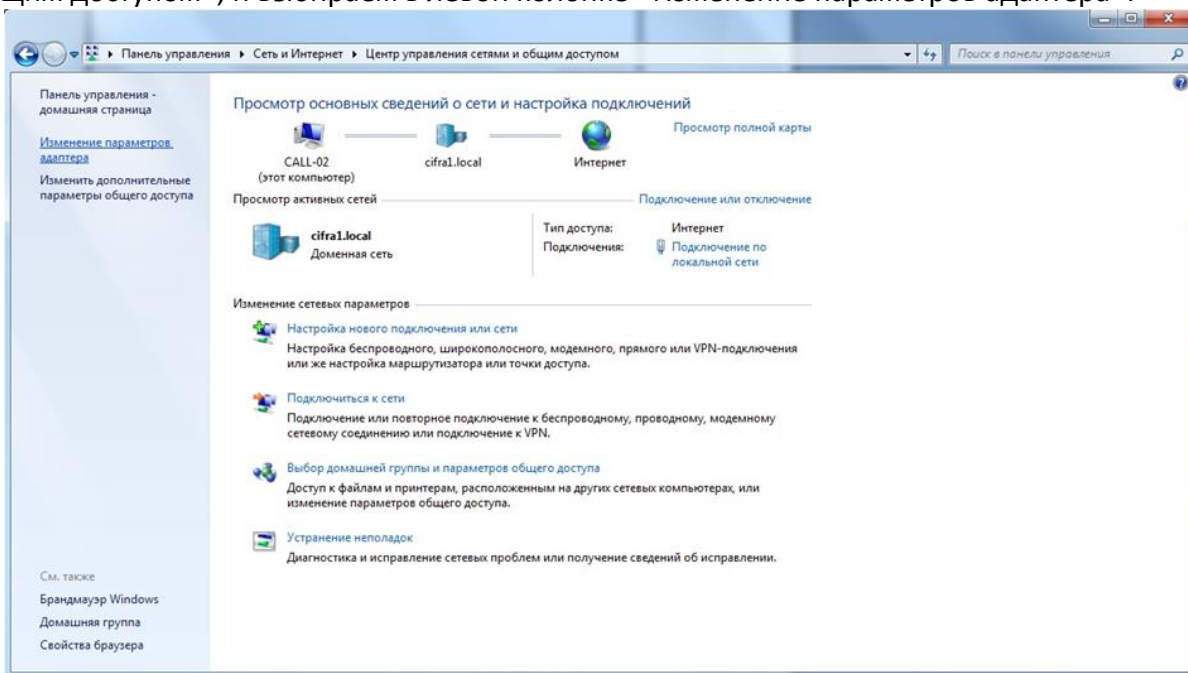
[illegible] и выбираем в левой колонке "Изменение параметров адаптера".

Панель управления ▸ Сеть и Интернет ▸ Центр управления сетями и общим доступом

Поиск в панели управления

Панель управления - домашняя страница

Изменение параметров адаптера

Изменить дополнительные параметры общего доступа

Просмотр основных сведений о сети и настройка подключений

Просмотр полной карты

CALL-02 (этот компьютер)

cifra1.local

Интернет

Просмотр активных сетей

Подключение или отключение

cifra1.local
Доменная сеть

Тип доступа: Интернет
Подключения: Подключение по локальной сети

Изменение сетевых параметров

Настройка нового подключения или сети
Настройка беспроводного, широкополосного, модемного, прямого или VPN-подключения или же настройка маршрутизатора или точки доступа.

Подключиться к сети
Подключение или повторное подключение к беспроводному, проводному, модемному сетевому соединению или подключение к VPN.

Выбор домашней группы и параметров общего доступа
Доступ к файлам и принтерам, расположенным на других сетевых компьютерах, или изменение параметров общего доступа.

Устранение неполадок
Диагностика и исправление сетевых проблем или получение сведений об исправлении.

См. также
Брандмауэр Windows
Домашняя группа
Свойства браузера